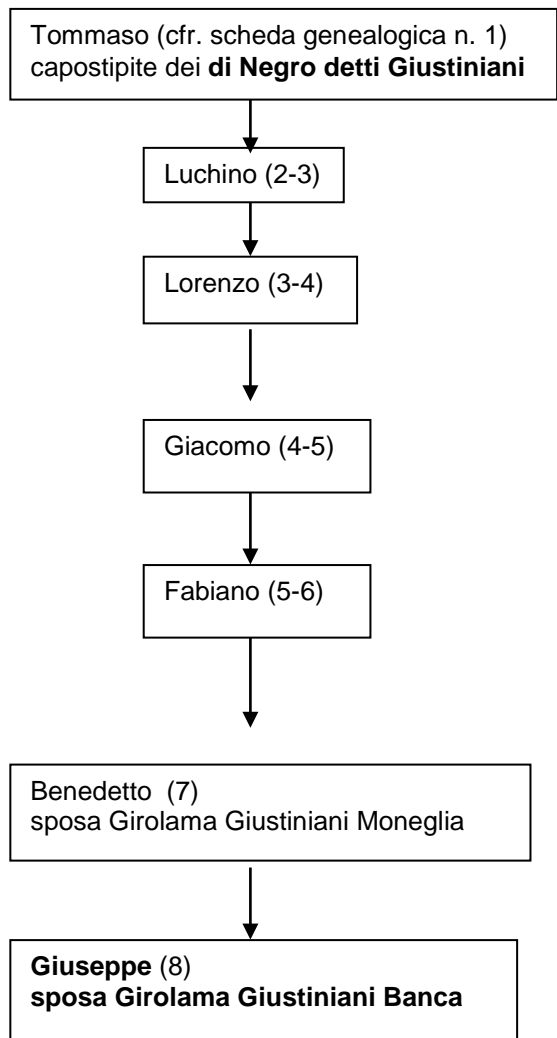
Tommaso (cfr. scheda genealogica n. 1) capostipite dei **di Negro detti Giustiniani**

Luchino (2-3)

Lorenzo (3-4)

Giacomo (4-5)

Fabiano (5-6)

Benedetto (7)
sposa Girolama Giustiniani Moneglia

**Giuseppe** (8)
**sposa Girolama Giustiniani Banca**